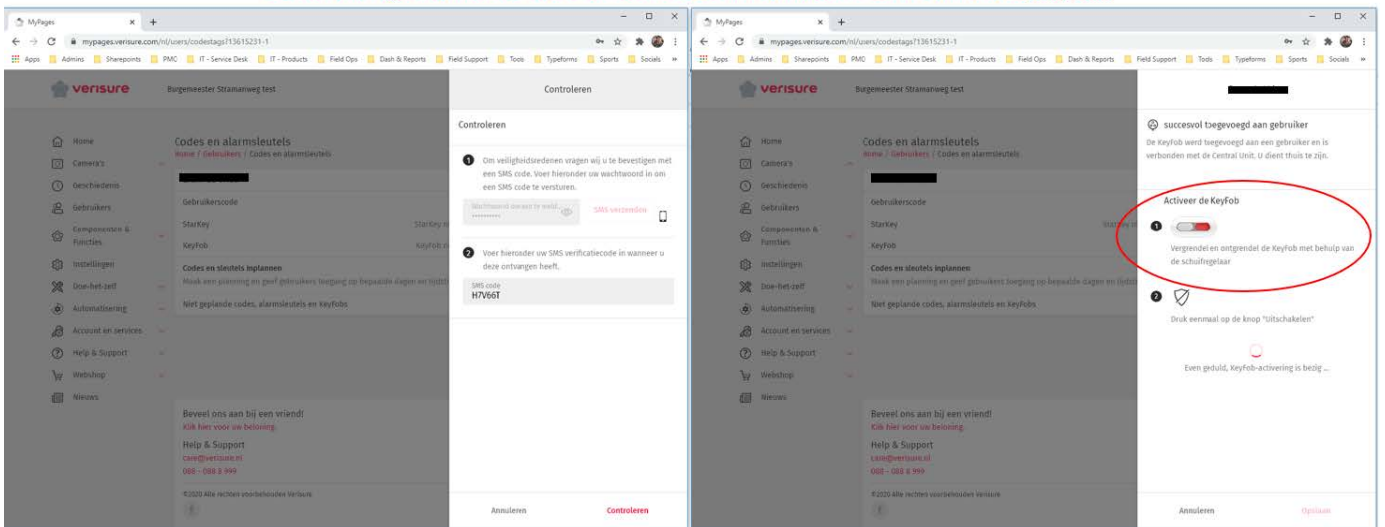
MyPages × +
mypages.verisure.com/nl/users/codestags?13615231-1
Apps Admins Sharepoints PMC IT - Service Desk IT - Products Field Ops Dash & Reports Field Support Tools Typeforms Sports Socials »

verisure Burgemeester Stramanweg test

Home
Camera's
Geschiedenis
Gebruikers
Componenten & Functies
Instellingen
Doe-het-zelf
Automatisering
Account en services
Help & Support
Webshop
Nieuws

Codes en alarmsleutels
Home / Gebruikers / Codes en alarmsleutels

Gebruikerscode
StarKey StarKey
KeyFob KeyFob
Codes en sleutels inplannen
Maak een planning en geef gebruikers toegang op bepaalde dagen en tijdst
Niet geplande codes, alarmsleutels en KeyFobs

Beveel ons aan bij een vriend!
Klik hier voor uw beloning.
Help & Support
care@verisure.nl
088 - 088 8 999
©2020 Alle rechten voorbehouden Verisure

Controleren

Controleren

1 Om veiligheidsredenen vragen wij u te bevestigen met een SMS code. Voer hieronder uw wachtwoord in om een SMS code te versturen.
Wachtwoord (moet ingevuld...) •••••••••• SMS verzonden

2 Voer hieronder uw SMS verificatiecode in wanneer u deze ontvangen heeft.
SMS code
H7V66T

Annuleren Controleren

MyPages × +
mypages.verisure.com/nl/users/codestags?13615231-1
Apps Admins Sharepoints PMC IT - Service Desk IT - Products Field Ops Dash & Reports Field Support Tools Typeforms Sports Socials »

verisure Burgemeester Stramanweg test

Home
Camera's
Geschiedenis
Gebruikers
Componenten & Functies
Instellingen
Doe-het-zelf
Automatisering
Account en services
Help & Support
Webshop
Nieuws

Codes en alarmsleutels
Home / Gebruikers / Codes en alarmsleutels

Gebruikerscode
StarKey StarKey
KeyFob
Codes en sleutels inplannen
Maak een planning en geef gebruikers toegang op bepaalde dagen en tijdst
Niet geplande codes, alarmsleutels en KeyFobs

Beveel ons aan bij een vriend!
Klik hier voor uw beloning.
Help & Support
care@verisure.nl
088 - 088 8 999
©2020 Alle rechten voorbehouden Verisure

succesvol toegevoegd aan gebruiker
De KeyFob werd toegevoegd aan een gebruiker en is verbonden met de Central Unit. U dient thuis te zijn.

Activeer de KeyFob

1 Vergrendel en ontgrendel de KeyFob met behulp van de schuifregelaar

2 Druk eenmaal op de knop "Uitschakelen"

Even geduld, KeyFob-activering is bezig ...

Annuleren Opslaan